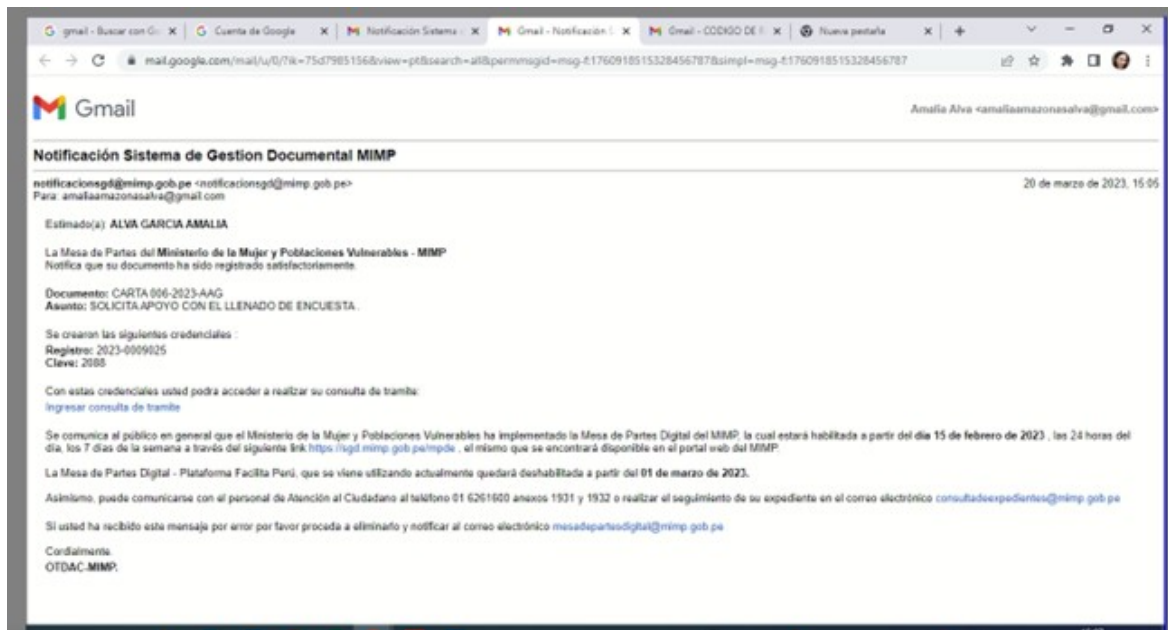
G gmail - Buscar con Go | G Cuenta de Google | M Notificación Sistema | M Gmail - Notificación | M Gmail - CODIGO DE | Nueva pestaña | +

mail.google.com/mail/u/0/?ik=75d7985156&view=pt&search=all&permmsgid=msg-f:1760918515328456787&simpl=msg-f:1760918515328456787

Gmail

Amalia Alva <amaliaamazonasalva@gmail.com>

Notificación Sistema de Gestion Documental MIMP

notificacionsgd@mimp.gob.pe <notificacionsgd@mimp.gob.pe>
Para: amaliaamazonasalva@gmail.com

20 de marzo de 2023, 15:05

Estimado(a): ALVA GARCIA AMALIA

La Mesa de Partes del Ministerio de la Mujer y Poblaciones Vulnerables - MIMP
Notifica que su documento ha sido registrado satisfactoriamente.

Documento: CARTA 006-2023-AAG
Asunto: SOLICITA APOYO CON EL LLENADO DE ENCUESTA .

Se crearan las siguientes credenciales :
Registro: 2023-0009025
Clave: 2088

Con estas credenciales usted podra acceder a realizar su consulta de tramite:
Ingresar consulta de tramite

Se comunica al público en general que el Ministerio de la Mujer y Poblaciones Vulnerables ha implementado la Mesa de Partes Digital del MIMP, la cual estará habilitada a partir del día 15 de febrero de 2023 , las 24 horas del día, los 7 días de la semana a través del siguiente link https://sgd.mimp.gob.pe/mpde , el mismo que se encontrará disponible en el portal web del MIMP.

La Mesa de Partes Digital - Plataforma Facilita Perú, que se viene utilizando actualmente quedará deshabilitada a partir del 01 de marzo de 2023.

Asimismo, puede comunicarse con el personal de Atención al Ciudadano al teléfono 01 6261600 anexos 1931 y 1932 o realizar el seguimiento de su expediente en el correo electrónico consultadeexpedientes@mimp.gob.pe

Si usted ha recibido este mensaje por error por favor proceda a eliminarlo y notificar al correo electrónico mesadepartesdigital@mimp.gob.pe

Cordialmente.
OTDAC-MIMP.